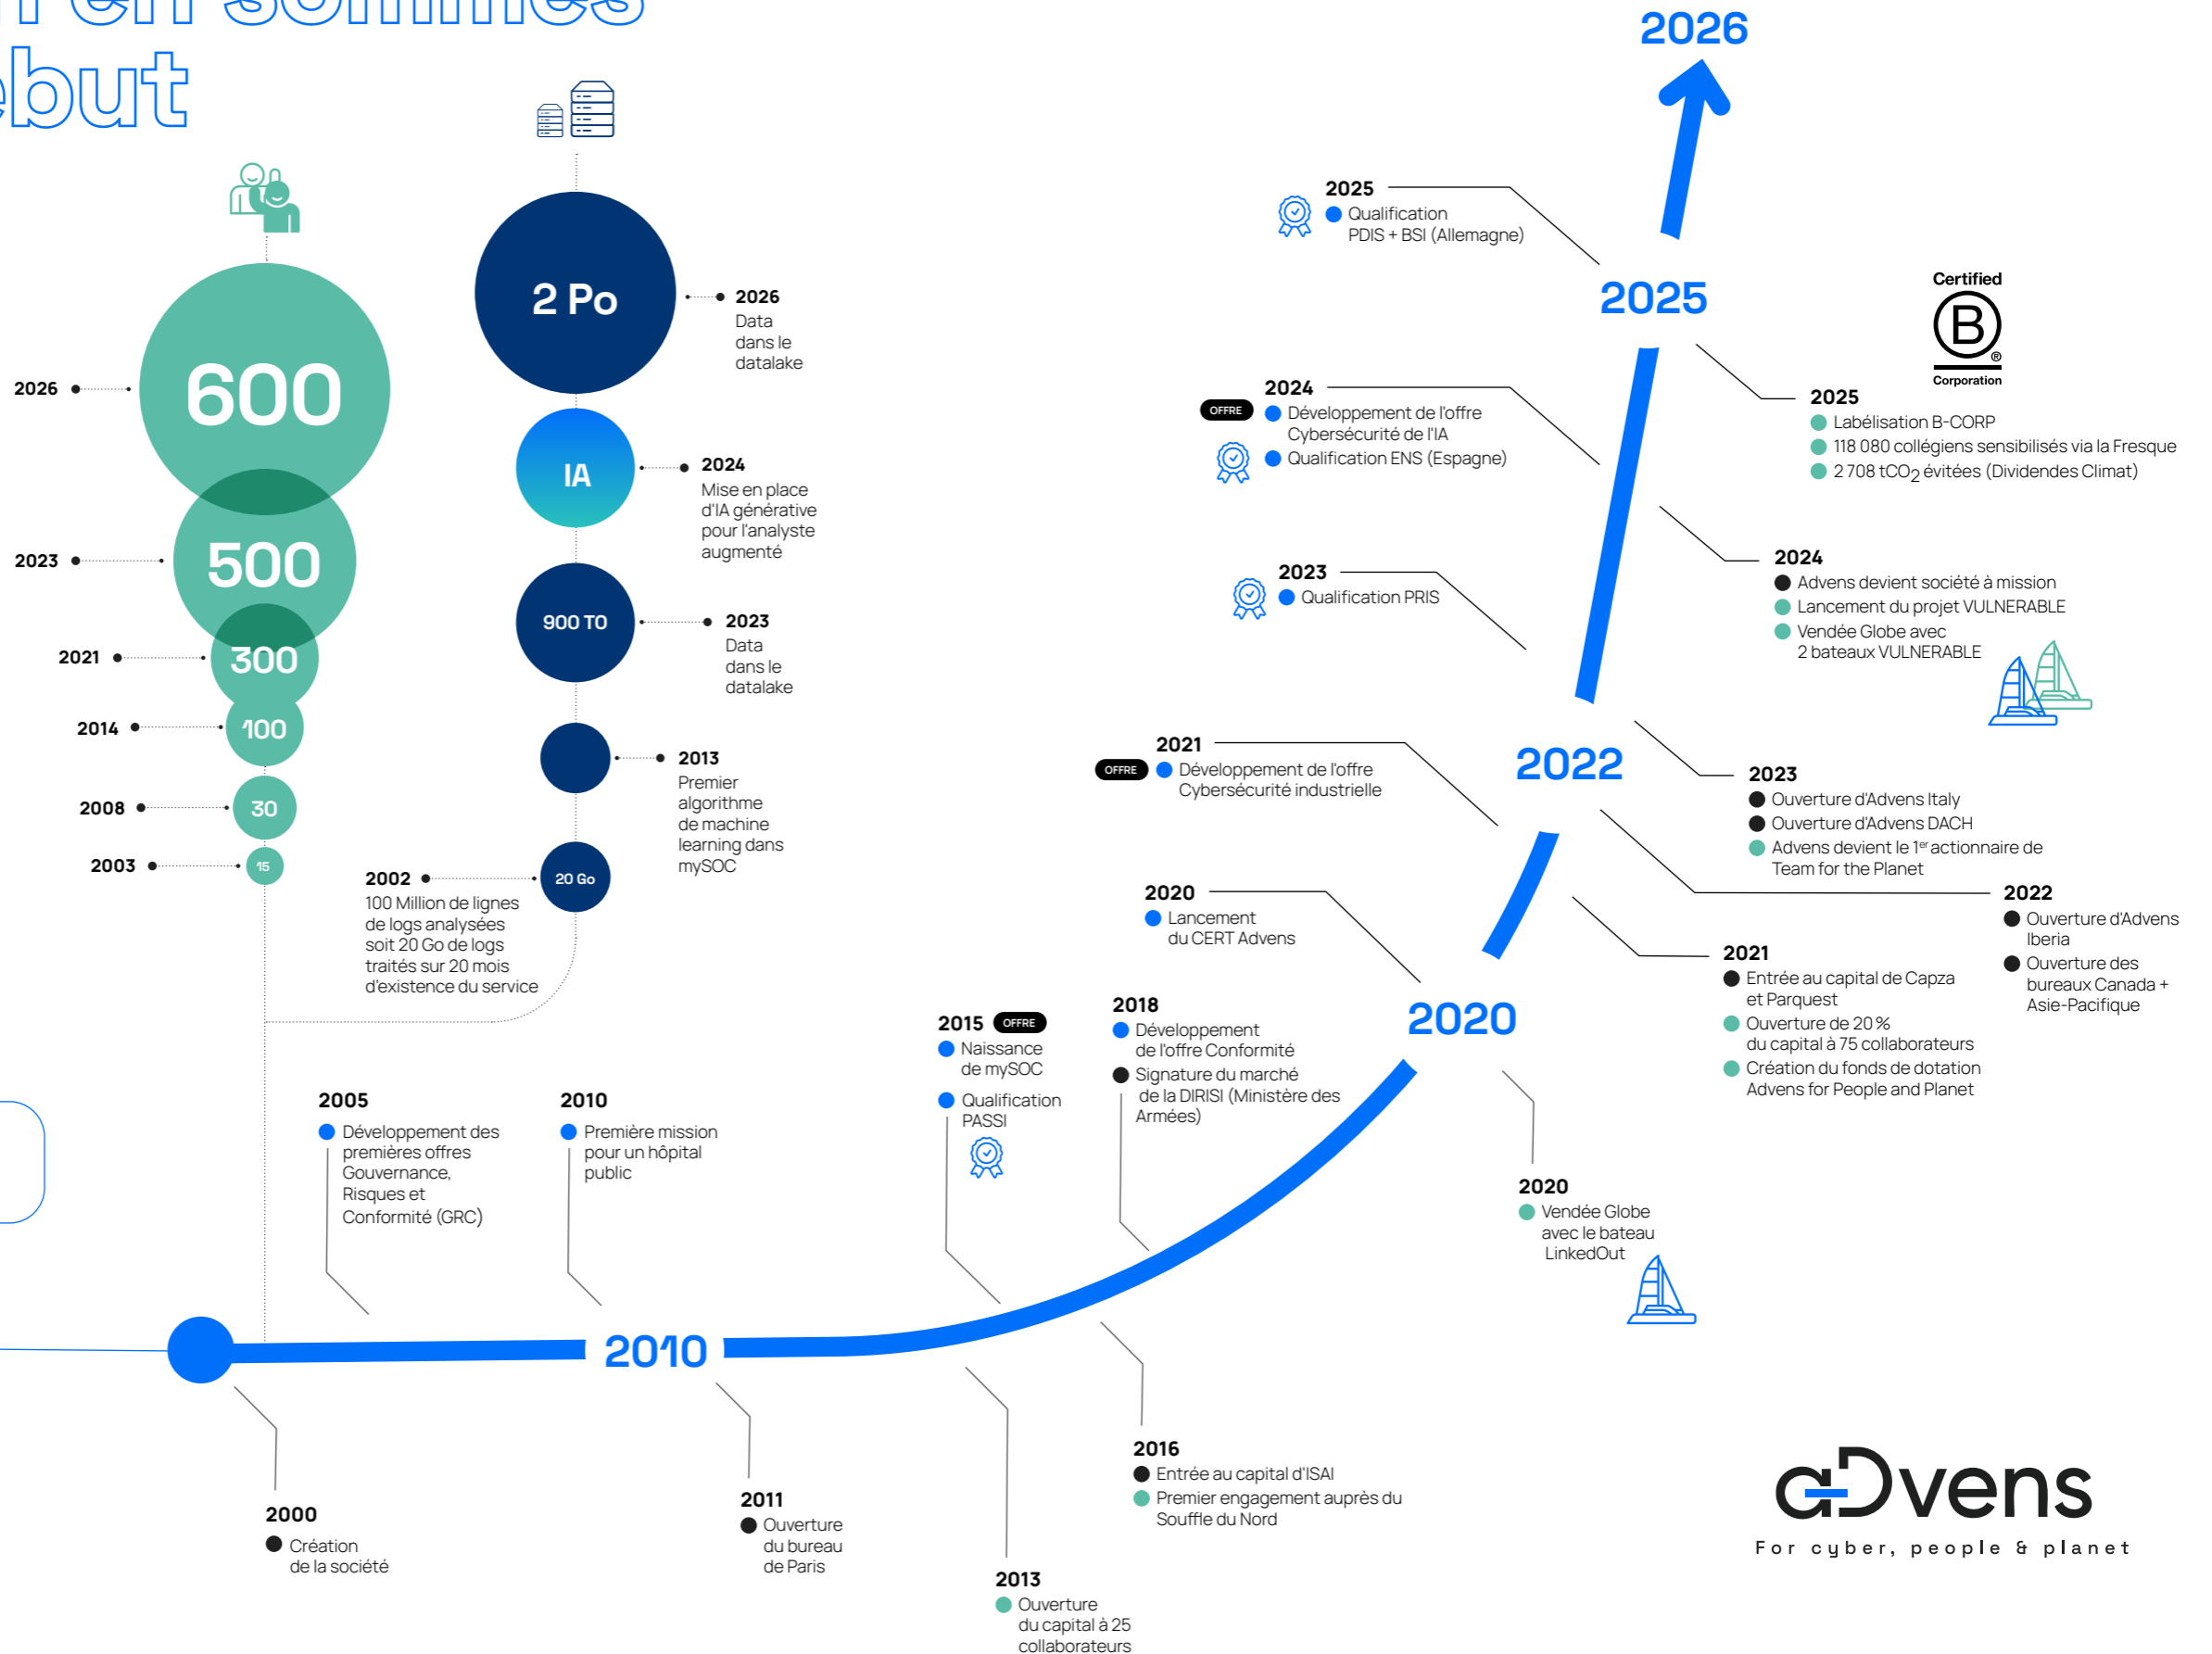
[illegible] en sommes
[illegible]but

2026
600
2023
500
2021
300
2014
100
2008
30
2003
15

2 Po
2026
Data dans le datalake

IA
2024
Mise en place d'IA générative pour l'analyste augmenté

900 TO
2023
Data dans le datalake

2013
Premier algorithme de machine learning dans mySOC

20 Go
2002
100 Million de lignes de logs analysées soit 20 Go de logs traités sur 20 mois d'existence du service

2005
Développement des premières offres Gouvernance, Risques et Conformité (GRC)

2010
Première mission pour un hôpital public

2015 OFFRE
Naissance de mySOC
Qualification PASSI

2018
Développement de l'offre Conformité
Signature du marché de la DIRISI (Ministère des Armées)

2020
Lancement du CERT Advens

2021 OFFRE
Développement de l'offre Cybersécurité industrielle

2023
Qualification PRIS

2024 OFFRE
Développement de l'offre Cybersécurité de l'IA
Qualification ENS (Espagne)

2025
Qualification PDIS + BSI (Allemagne)

2026
2025
2022
2020
2010

Certified B Corporation

2025
Labélisation B-CORP
118 080 collégiens sensibilisés via la Fresque
2 708 tCO$_2$ évitées (Dividendes Climat)

2024
Advens devient société à mission
Lancement du projet VULNERABLE
Vendée Globe avec 2 bateaux VULNERABLE

2023
Ouverture d'Advens Italy
Ouverture d'Advens DACH
Advens devient le 1er actionnaire de Team for the Planet

2022
Ouverture d'Advens Iberia
Ouverture des bureaux Canada + Asie-Pacifique

2021
Entrée au capital de Capza et Parquest
Ouverture de 20 % du capital à 75 collaborateurs
Création du fonds de dotation Advens for People and Planet

2020
Vendée Globe avec le bateau LinkedOut

2000
Création de la société

2011
Ouverture du bureau de Paris

2013
Ouverture du capital à 25 collaborateurs

2016
Entrée au capital d'ISAI
Premier engagement auprès du Souffle du Nord

advens
For cyber, people & planet